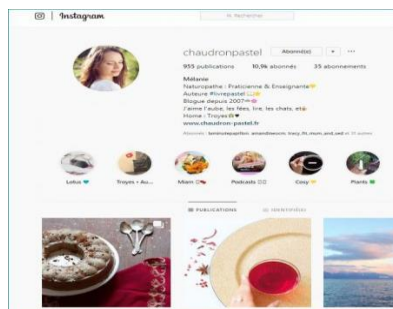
Instagram

Rechercher

chaudronpastel Abonné(e)

955 publications 10,9k abonnés 35 abonnements

Mélanie
Naturopathe : Praticienne & Enseignante
Auteure #livrepastel
Blogue depuis 2007
J'aime l'aube, les fées, lire, les chats, et
Home : Troyes
www.chaudron-pastel.fr

Abonnés : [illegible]

Lotus

Troyes + Au...

Miam

Podcasts

Cosy

Plants

PUBLICATIONS

IDENTIFIÉ(E)